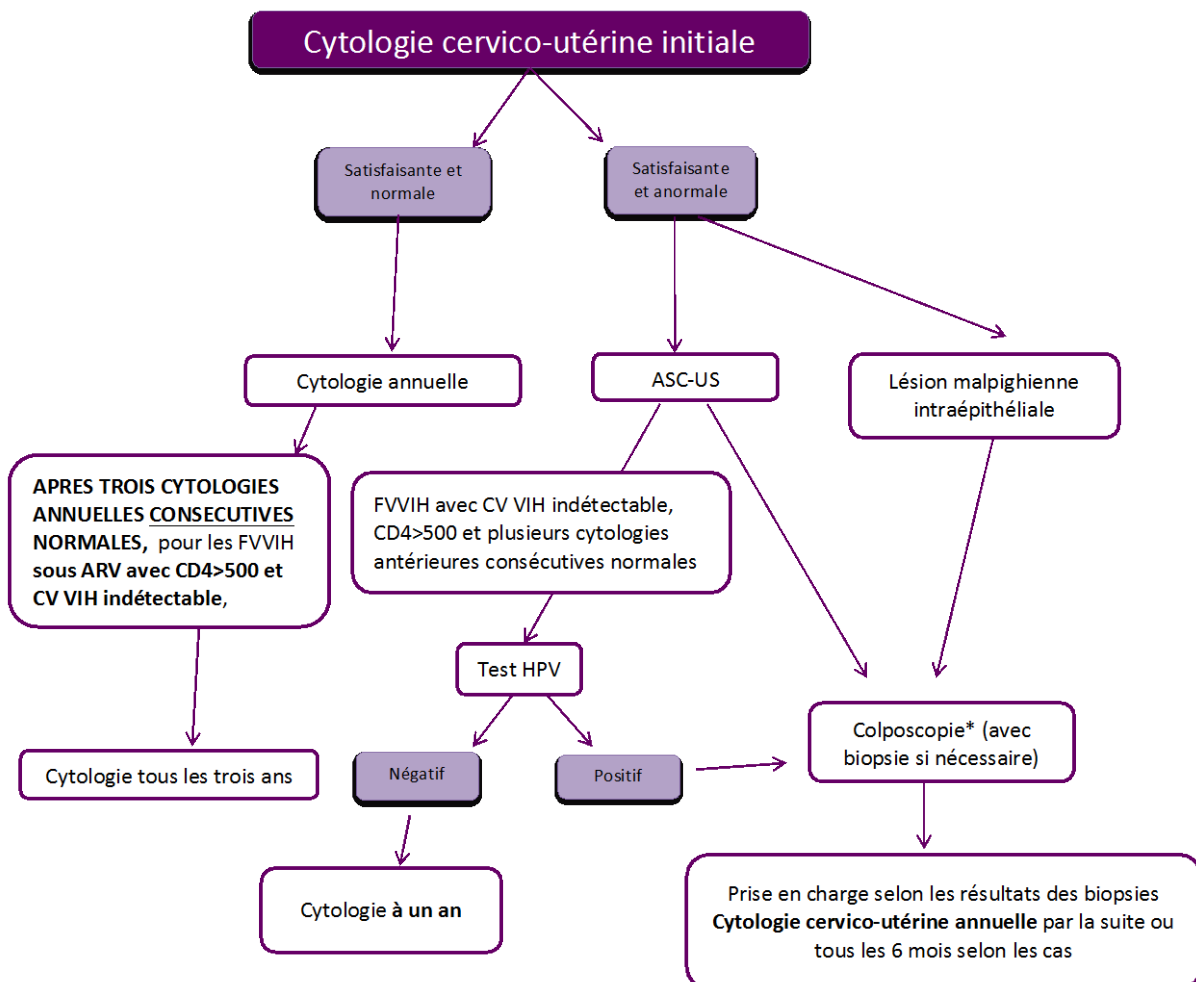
Cytologie cervico-utérine initiale

Satisfaisante et normale

Satisfaisante et anormale

Cytologie annuelle

ASC-US

Lésion malpighienne intraépithéliale

APRES TROIS CYTOLOGIES ANNUELLES CONSECUTIVES NORMALES, pour les FVVIH sous ARV avec CD4>500 et CV VIH indétectable,

FVVIH avec CV VIH indétectable, CD4>500 et plusieurs cytologies antérieures consécutives normales

Test HPV

Cytologie tous les trois ans

Négatif

Positif

Colposcopie* (avec biopsie si nécessaire)

Cytologie à un an

Prise en charge selon les résultats des biopsies
Cytologie cervico-utérine annuelle par la suite ou tous les 6 mois selon les cas